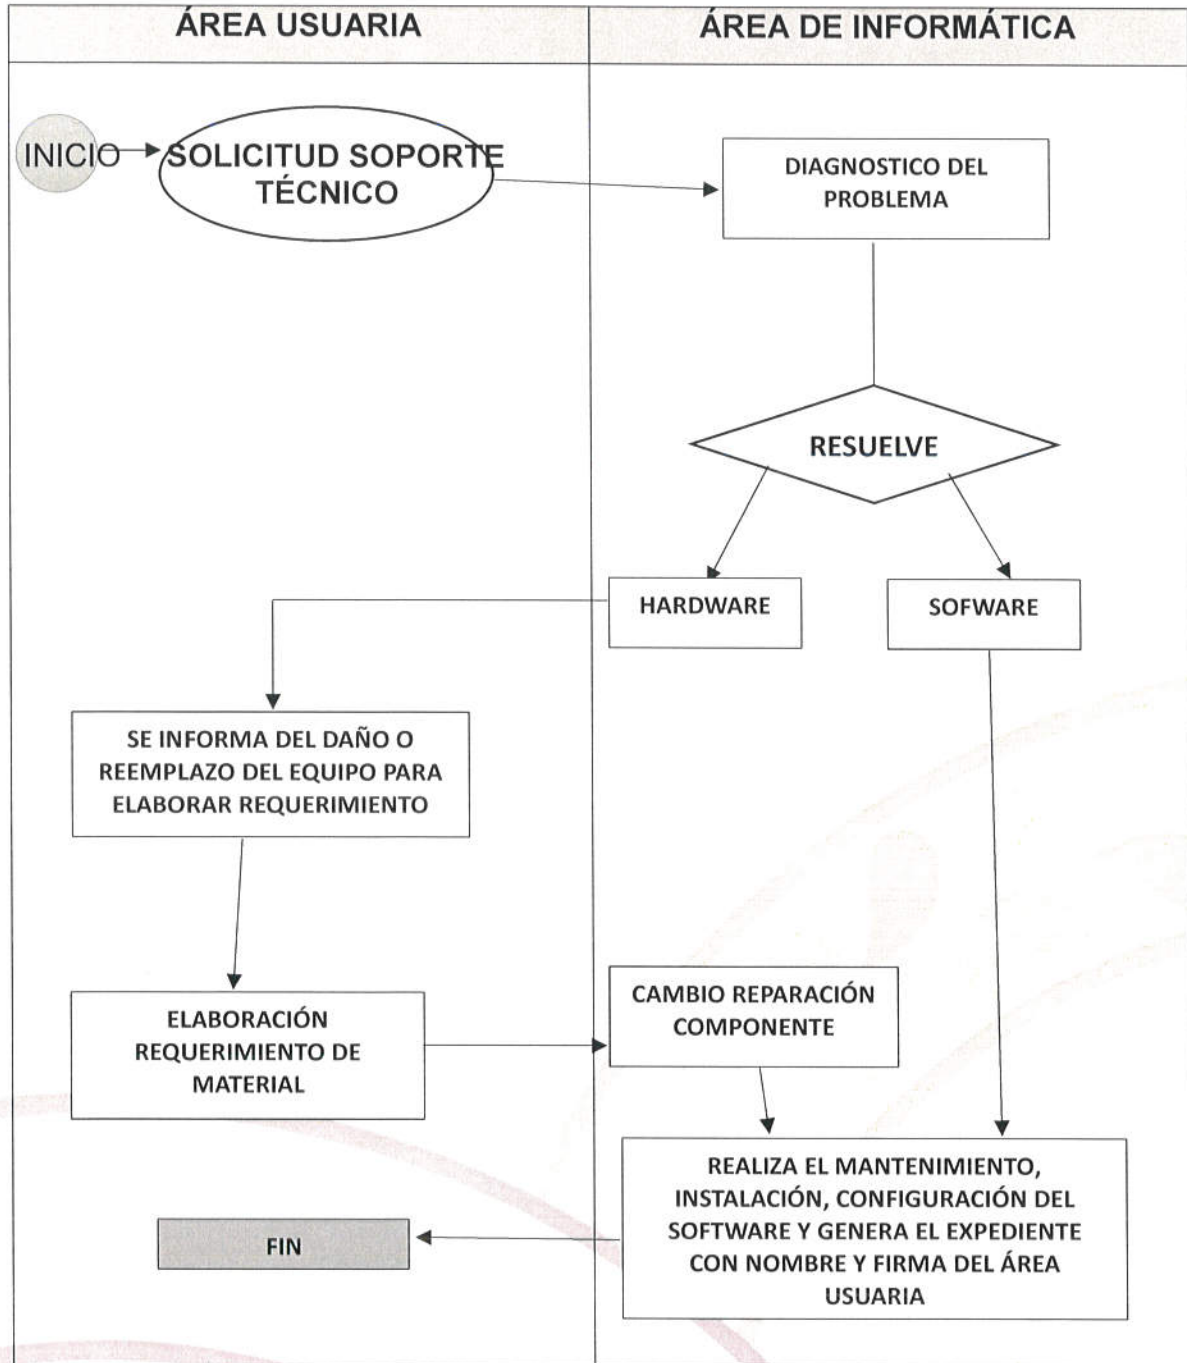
| ÁREA USUARIA | ÁREA DE INFORMÁTICA |
|---|---|

INICIO

SOLICITUD SOPORTE TÉCNICO

DIAGNOSTICO DEL PROBLEMA

RESUELVE

HARDWARE

SOFWARE

SE INFORMA DEL DAÑO O REEMPLAZO DEL EQUIPO PARA ELABORAR REQUERIMIENTO

ELABORACIÓN REQUERIMIENTO DE MATERIAL

CAMBIO REPARACIÓN COMPONENTE

REALIZA EL MANTENIMIENTO, INSTALACIÓN, CONFIGURACIÓN DEL SOFTWARE Y GENERA EL EXPEDIENTE CON NOMBRE Y FIRMA DEL ÁREA USUARIA

FIN